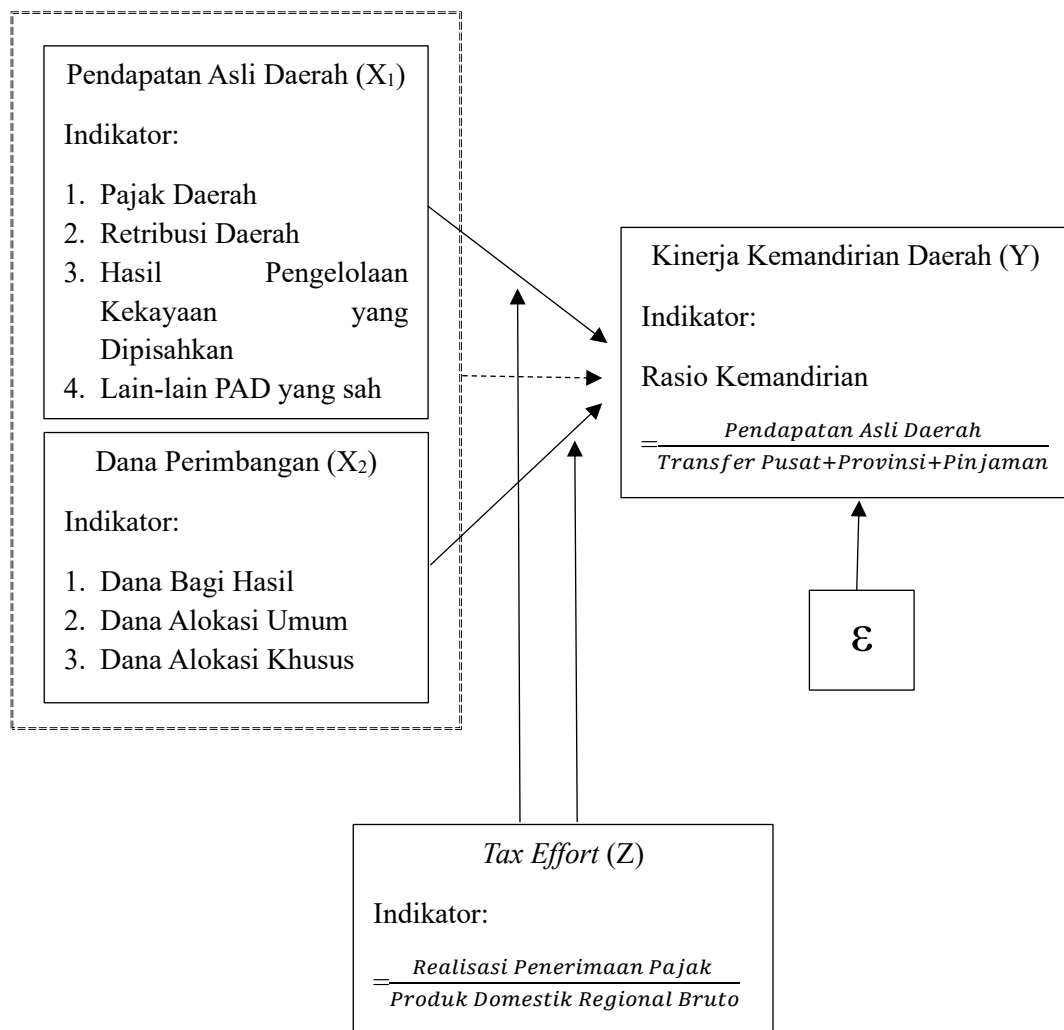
Pendapatan Asli Daerah ($X_1$)

Indikator:

1. Pajak Daerah
2. Retribusi Daerah
3. Hasil Pengelolaan Kekayaan yang Dipisahkan
4. Lain-lain PAD yang sah

Dana Perimbangan ($X_2$)

Indikator:

1. Dana Bagi Hasil
2. Dana Alokasi Umum
3. Dana Alokasi Khusus

Kinerja Kemandirian Daerah (Y)

Indikator:

Rasio Kemandirian

$=\frac{Pendapatan\ Asli\ Daerah}{Transfer\ Pusat+Provinsi+Pinjaman}$

ε

*Tax Effort* (Z)

Indikator:

$=\frac{Realisasi\ Penerimaan\ Pajak}{Produk\ Domestik\ Regional\ Bruto}$